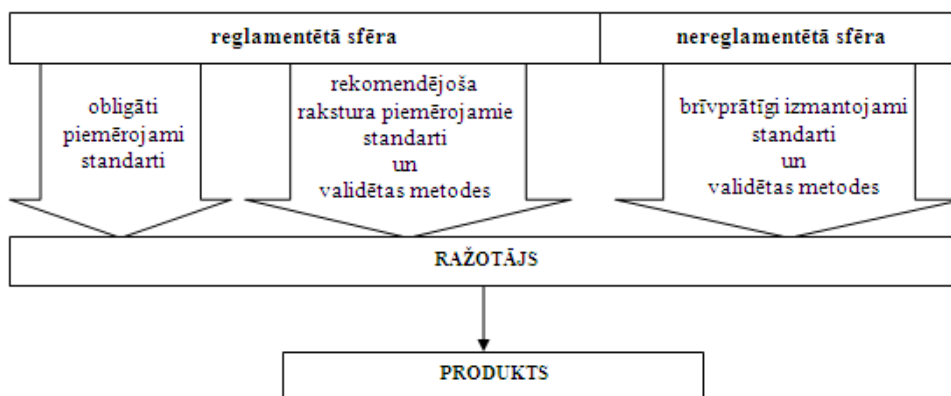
reglamentētā sfēra

nereglamentētā sfēra

obligāti piemērojami standarti

rekomendējoša rakstura piemērojamie standarti un validētas metodes

brīvprātīgi izmantojami standarti un validētas metodes

RAŽOTĀJS

PRODUKTS